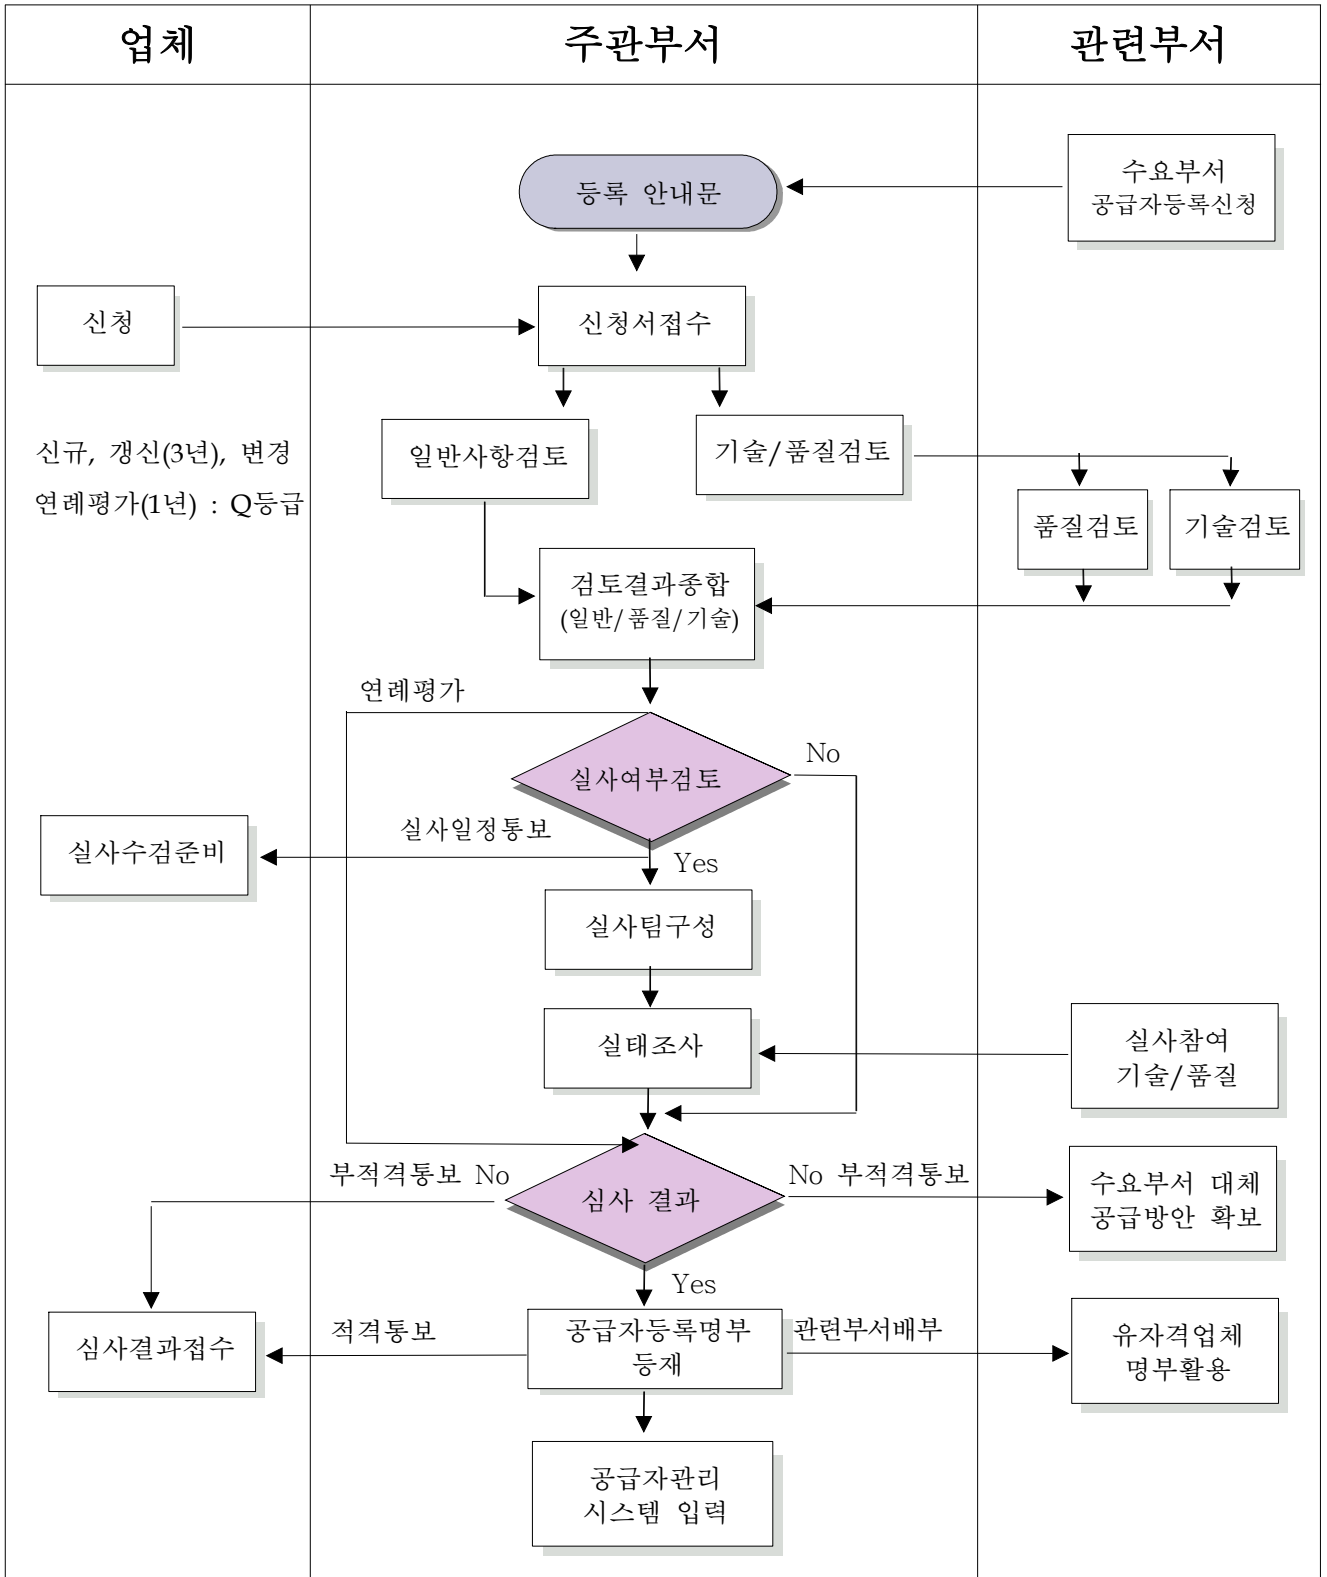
업체

주관부서

관련부서

수요부서
공급자등록신청

등록 안내문

신청

신청서접수

신규, 갱신(3년), 변경
연례평가(1년) : Q등급

일반사항검토

기술/품질검토

품질검토

기술검토

검토결과종합
(일반/품질/기술)

연례평가

No

실사여부검토

실사수검준비

실사일정통보

Yes

실사팀구성

실태조사

실사참여
기술/품질

부적격통보 No

심사 결과

No 부적격통보

수요부서 대체
공급방안 확보

Yes

심사결과접수

적격통보

공급자등록명부
등재

관련부서배부

유자격업체
명부활용

공급자관리
시스템 입력